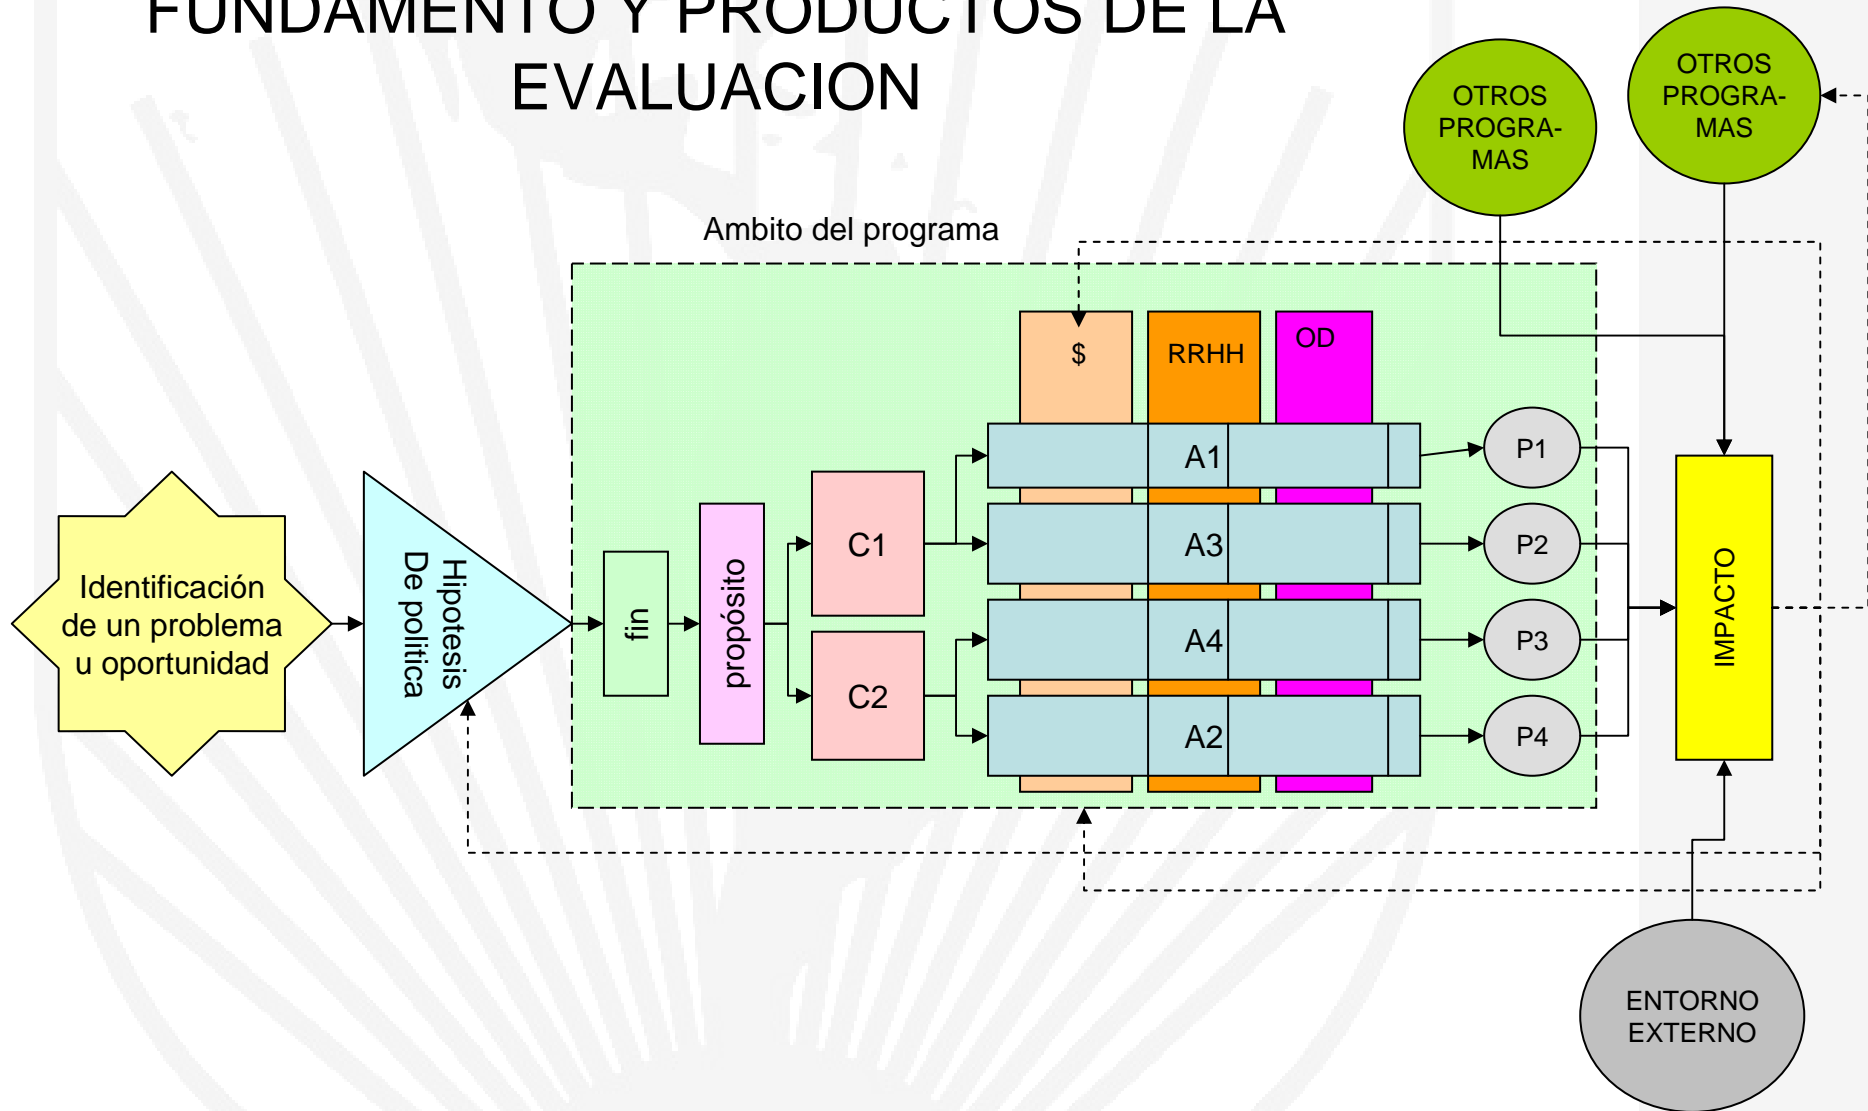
FUNDAMENTO Y PRODUCTOS DE LA EVALUACION

OTROS PROGRA-MAS

OTROS PROGRA-MAS

Ambito del programa

$

RRHH

OD

Identificación de un problema u oportunidad

Hipotesis De politica

fin

propósito

C1

C2

A1

A3

A4

A2

P1

P2

P3

P4

IMPACTO

ENTORNO EXTERNO